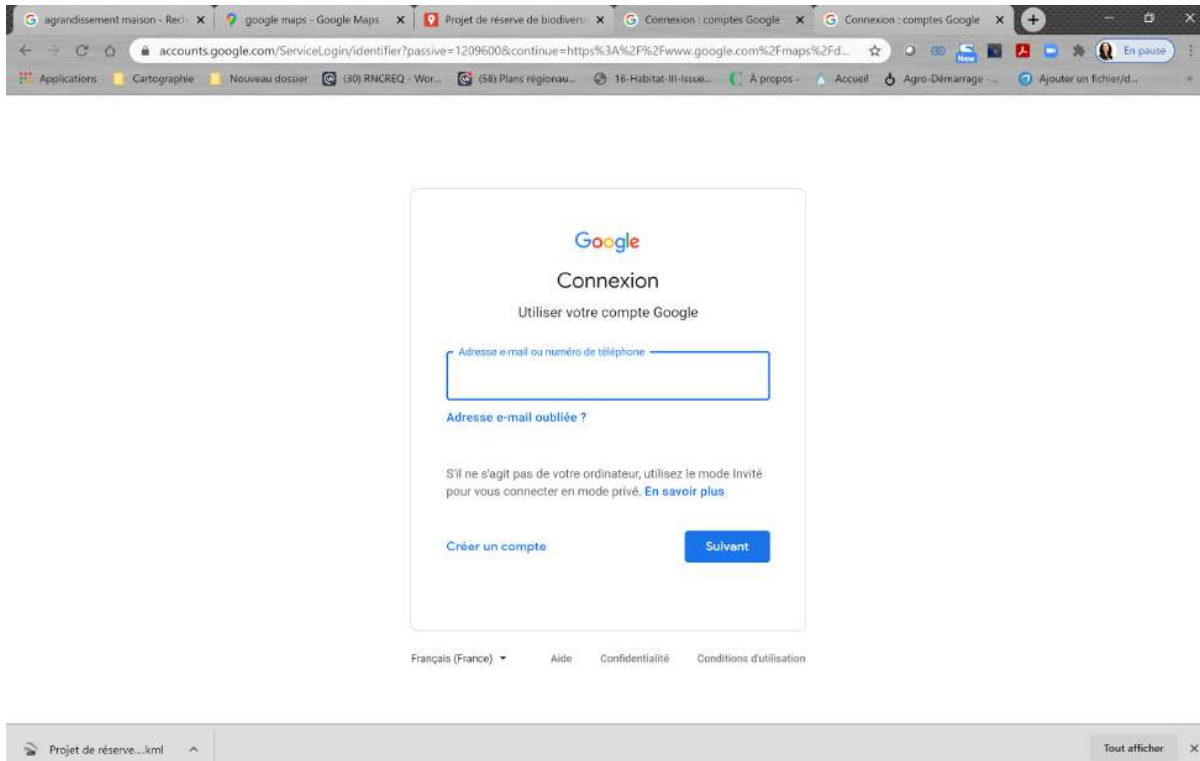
agrandissement maison - Rech
google maps - Google Maps
Projet de réserve de biodivers
Connexion : comptes Google
Connexion : comptes Google

accounts.google.com/ServiceLogin/identifier?passive=1209600&continue=https%3A%2F%2Fwww.google.com%2Fmaps%2Fd...

En pause

Applications  Cartographie  Nouveau dossier  (30) RNCREQ - Wor...  (58) Plans régionau...  16-Habitat-III-Issue...  À propos -  Accueil  Agro-Démarrage -...  Ajouter un fichier/d...

Google

Connexion

Utiliser votre compte Google

Adresse e-mail ou numéro de téléphone

Adresse e-mail oubliée ?

S'il ne s'agit pas de votre ordinateur, utilisez le mode Invité pour vous connecter en mode privé. En savoir plus

Créer un compte

Suivant

Français (France)  Aide  Confidentialité  Conditions d'utilisation

Projet de réserve....kml

Tout afficher